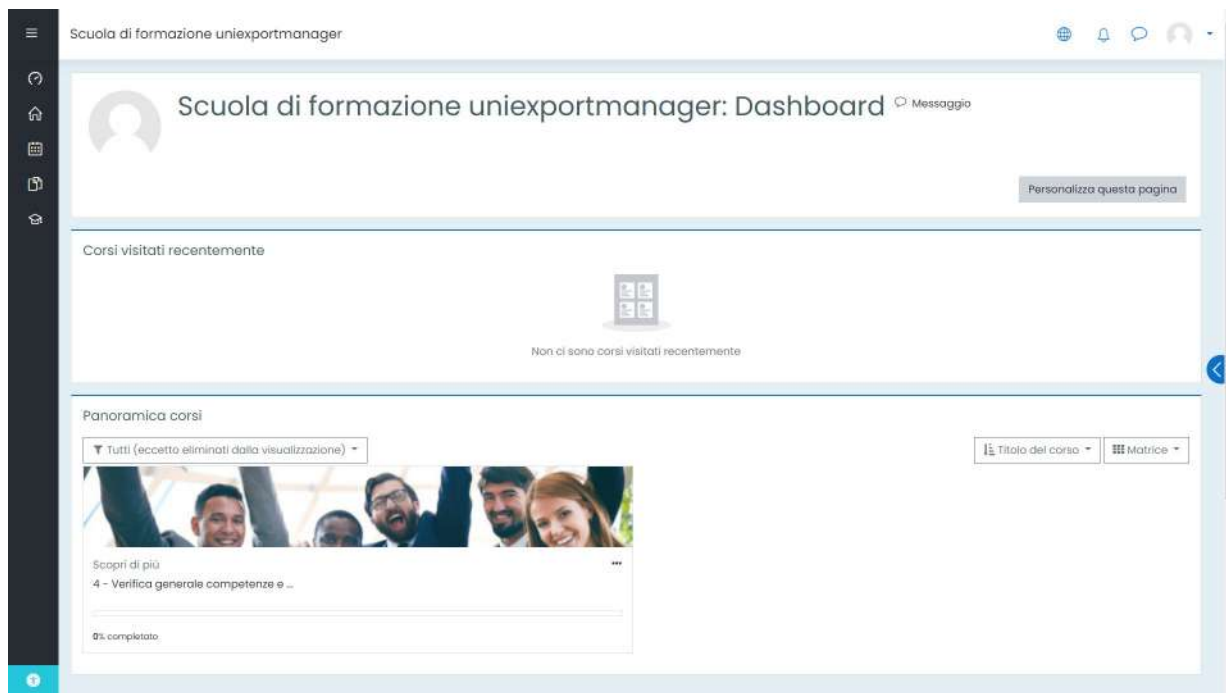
Scuola di formazione uniexportmanager

Scuola di formazione uniexportmanager: Dashboard Messaggio

Personalizza questa pagina

Corsi visitati recentemente

Non ci sono corsi visitati recentemente

Panoramica corsi

Tutti (eccetto eliminati dalla visualizzazione)

Titolo del corso

Matrice

Scopri di più

4 - Verifica generale competenze e ...

0% completato